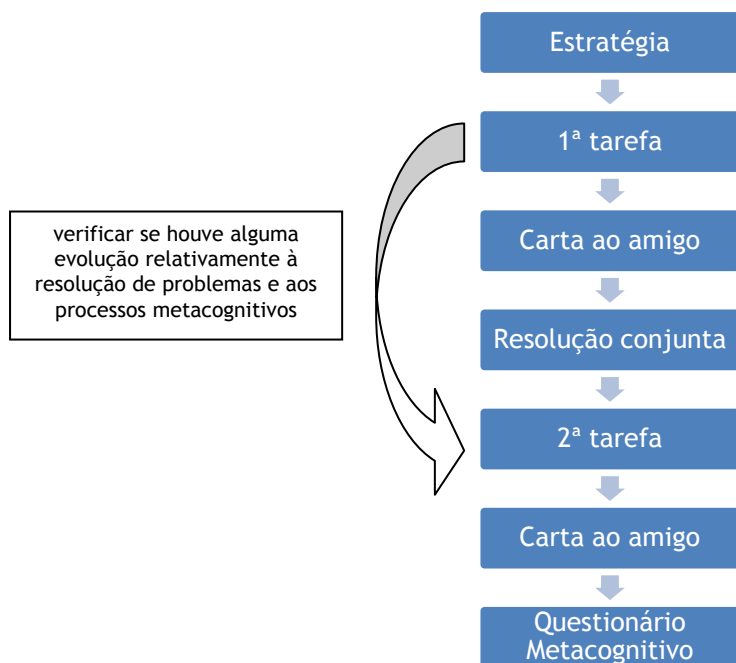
Estratégia

1ª tarefa

Carta ao amigo

Resolução conjunta

2ª tarefa

Carta ao amigo

Questionário Metacognitivo

verificar se houve alguma evolução relativamente à resolução de problemas e aos processos metacognitivos